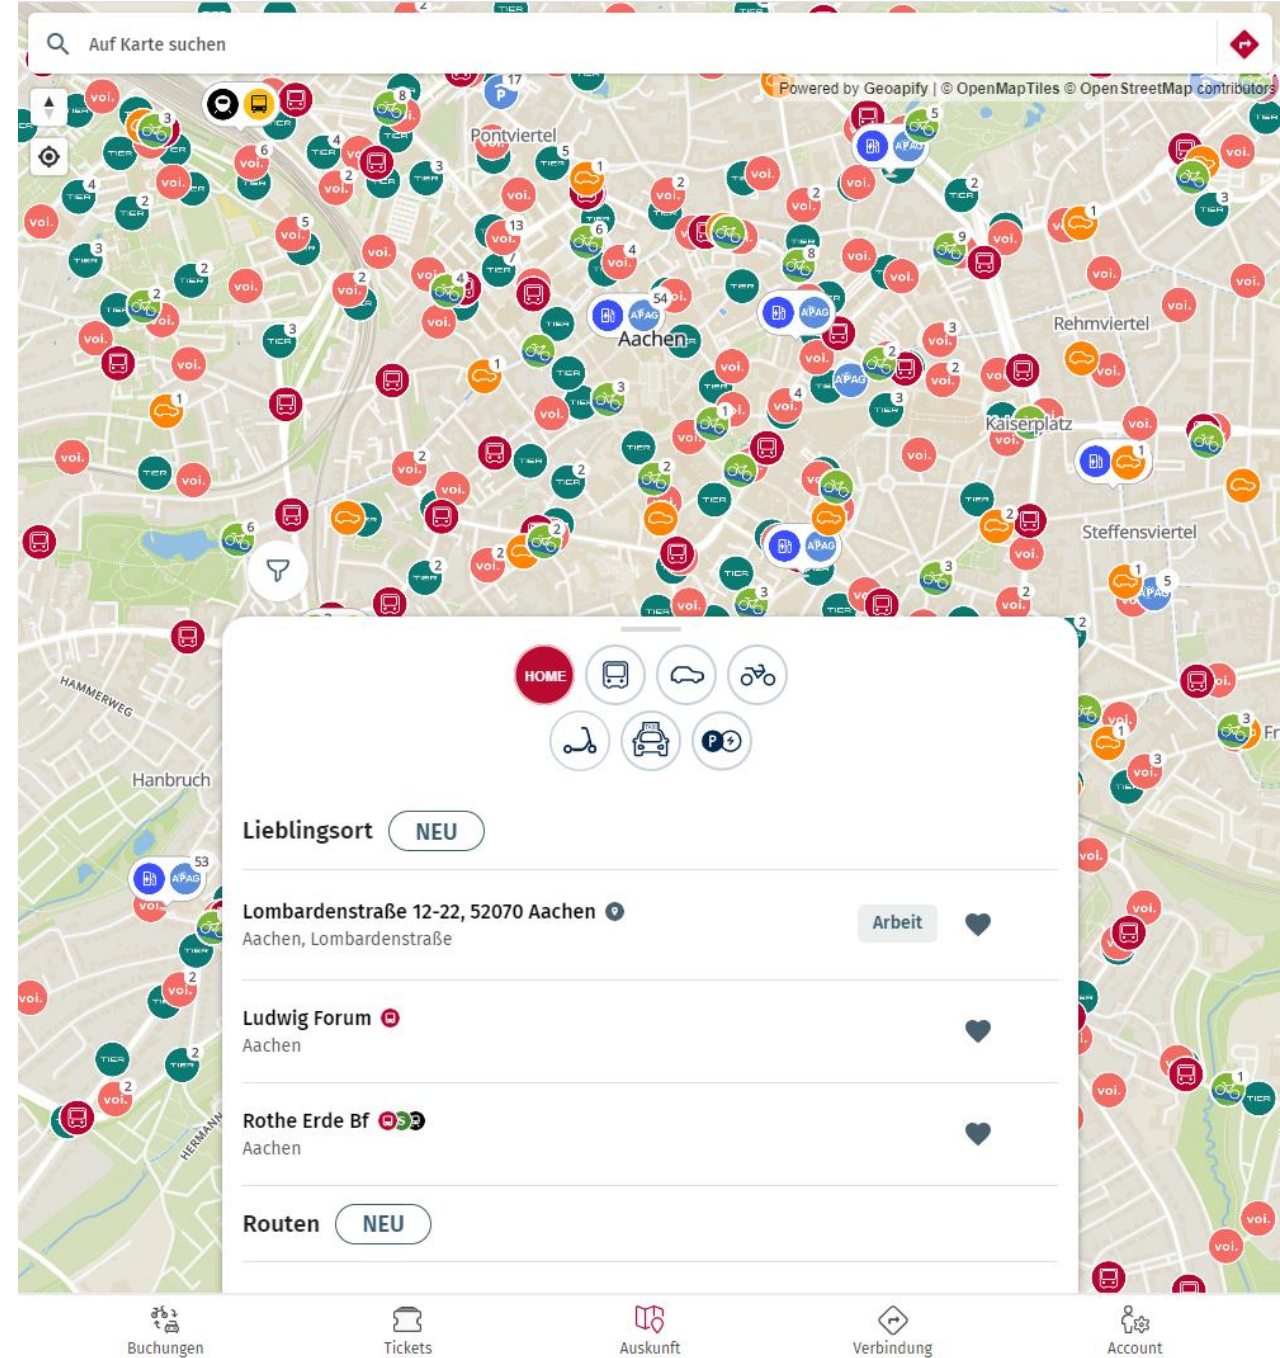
Auf Karte suchen

Powered by Geoapify | © OpenMapTiles © OpenStreetMap contributors

Pontviertel

Aachen

Rehmviertel

Kaiserplatz

Steffensviertel

HAMMERWEG

Hanbruch

HOME

Lieblingsort NEU

Lombardenstraße 12-22, 52070 Aachen
Aachen, Lombardenstraße
Arbeit

Ludwig Forum
Aachen

Rothe Erde Bf
Aachen

Routen NEU

Buchungen
Tickets
Auskunft
Verbindung
Account